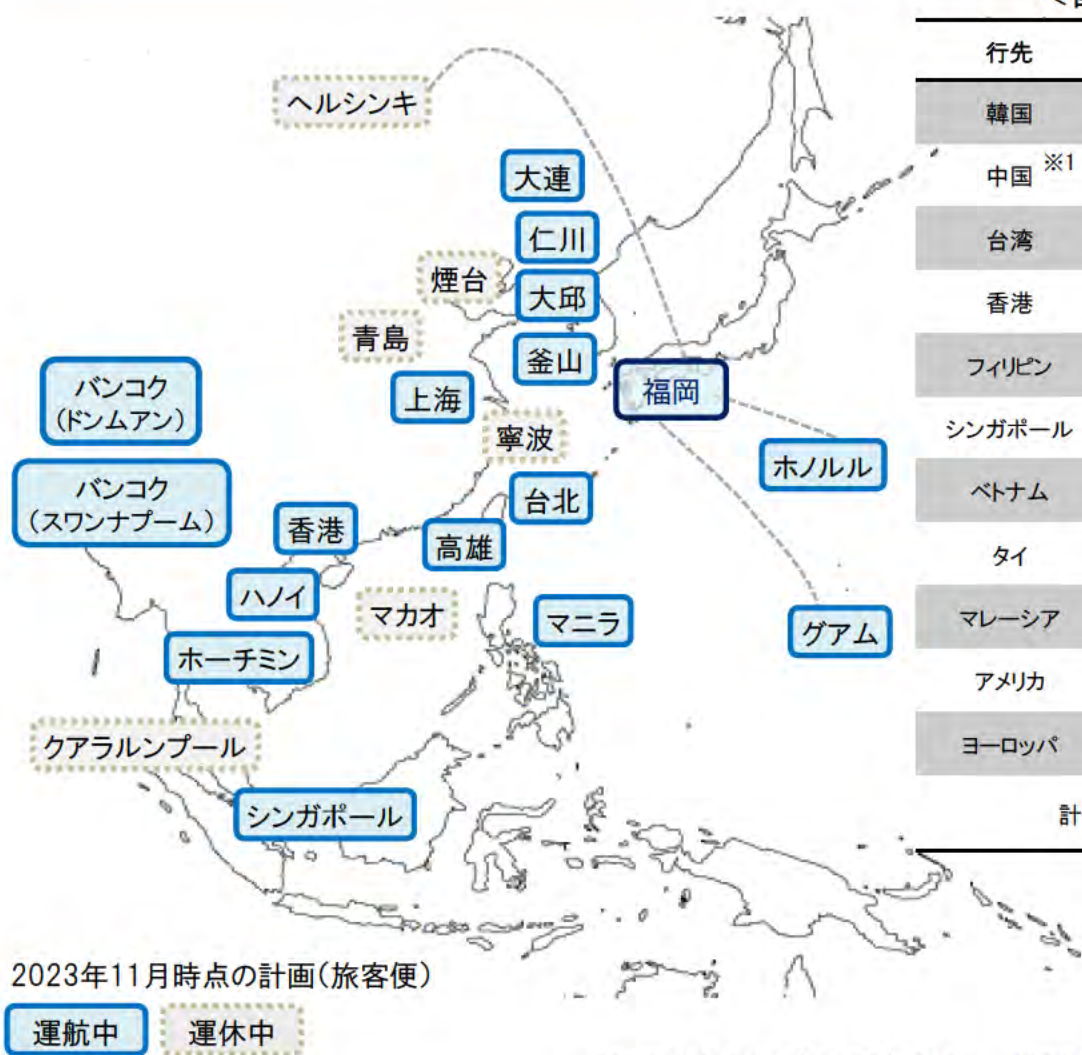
ヘルシンキ
大連
仁川
煙台
大邱
青島
釜山
福岡
上海
寧波
バンコク
（ドンムアン）
バンコク
（スワンナプーム）
ホノルル
台北
香港
高雄
ハノイ
マカオ
マニラ
グアム
ホーチミン
クアラルンプール
シンガポール

2023年11月時点の計画（旅客便）
運航中
運休中

| 行先 |
|---|
| 韓国 |
| 中国 ※1 |
| 台湾 |
| 香港 |
| フィリピン |
| シンガポール |
| ベトナム |
| タイ |
| マレーシア |
| アメリカ |
| ヨーロッパ |
| 計 |